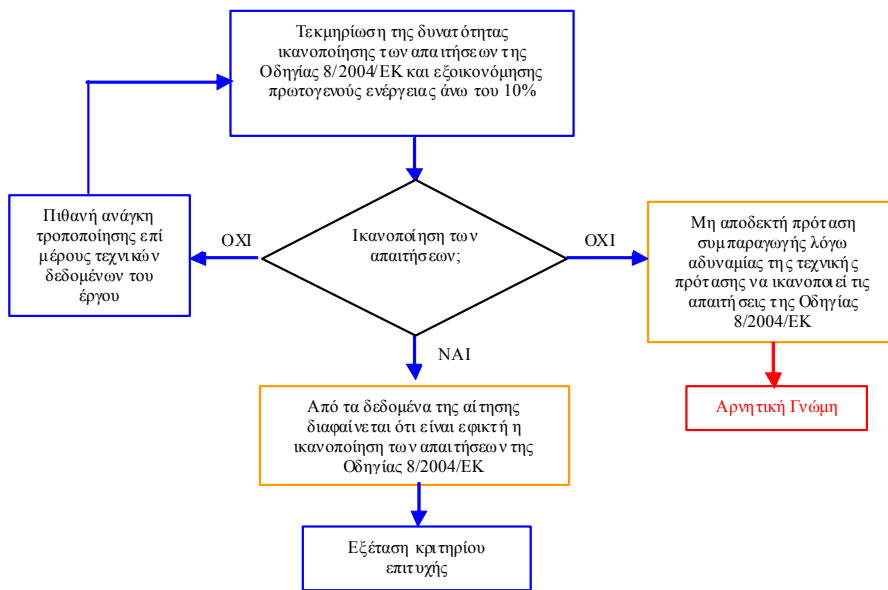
Τεκμηρίωση της δυνατότητας ικανοποίησης των απαιτήσεων της Οδηγίας 8/2004/ΕΚ και εξοικονόμησης πρωτογενούς ενέργειας άνω του 10%

Πιθανή ανάγκη τροποποίησης επί μέρους τεχνικών δεδομένων του έργου

ΟΧΙ

Ικανοποίηση των απαιτήσεων;

ΟΧΙ

Μη αποδεκτή πρόταση συμπαραγωγής λόγω αδυναμίας της τεχνικής πρότασης να ικανοποιεί τις απαιτήσεις της Οδηγίας 8/2004/ΕΚ

ΝΑΙ

Αρνητική Γνώμη

Από τα δεδομένα της αίτησης διαφαίνεται ότι είναι εφικτή η ικανοποίηση των απαιτήσεων της Οδηγίας 8/2004/ΕΚ

Εξέταση κριτηρίου επιτυχής